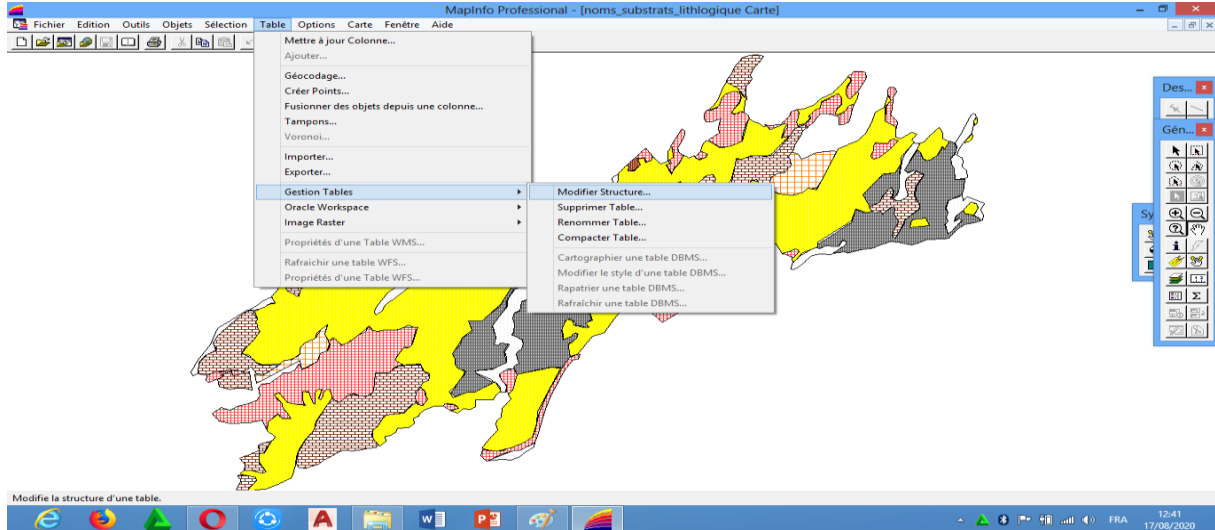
MapInfo Professional - [noms_substrats_lithlogique Carte]

Fichier Edition Outils Objets Sélection Table Options Carte Fenêtre Aide

Mettre à jour Colonne...
Ajouter...
Géocodage...
Créer Points...
Fusionner des objets depuis une colonne...
Tampons...
Voronoi...
Importer...
Exporter...
Gestion Tables
Oracle Workspace
Image Raster
Propriétés d'une Table WMS...
Rafraichir une table WFS...
Propriétés d'une Table WFS...

Modifier Structure...
Supprimer Table...
Renommer Table...
Compacter Table...
Cartographier une table DBMS...
Modifier le style d'une table DBMS...
Rapatrier une table DBMS...
Rafraîchir une table DBMS...

Des...
Gén...
Sy

Modifie la structure d'une table.

FRA 12:41 17/08/2020